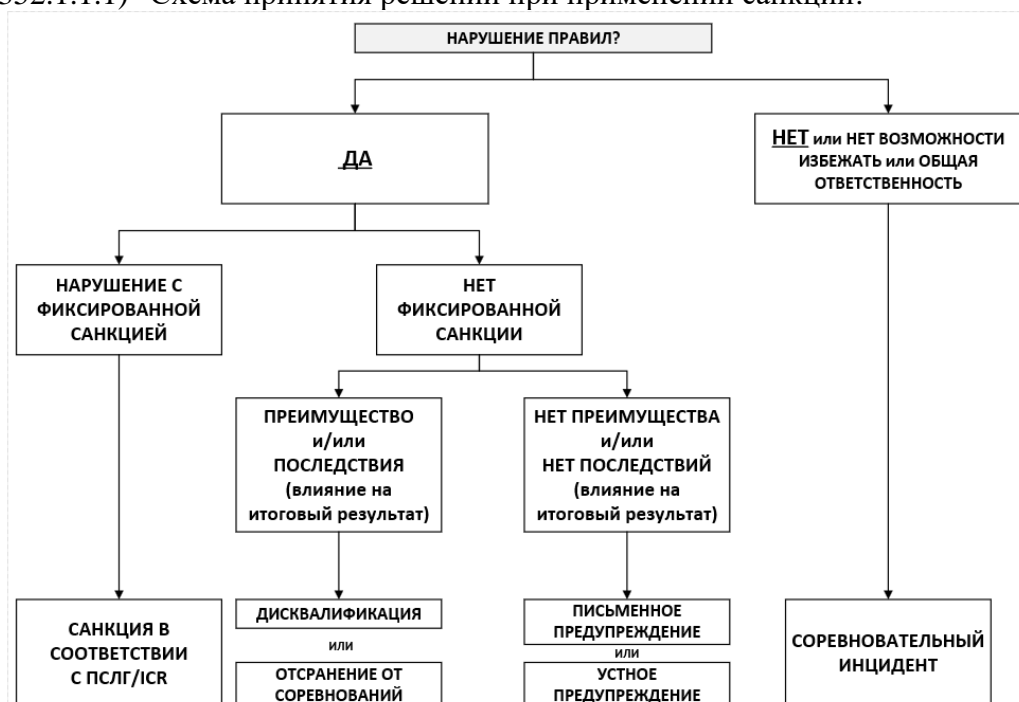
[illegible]532.1.1.1) Схема принятия решений при применении санкции:

НАРУШЕНИЕ ПРАВИЛ?

ДА

НЕТ или НЕТ ВОЗМОЖНОСТИ ИЗБЕЖАТЬ или ОБЩАЯ ОТВЕТСТВЕННОСТЬ

НАРУШЕНИЕ С ФИКСИРОВАННОЙ САНКЦИЕЙ

НЕТ ФИКСИРОВАННОЙ САНКЦИИ

ПРЕИМУЩЕСТВО и/или ПОСЛЕДСТВИЯ (влияние на итоговый результат)

НЕТ ПРЕИМУЩЕСТВА и/или НЕТ ПОСЛЕДСТВИЙ (влияние на итоговый результат)

САНКЦИЯ В СООТВЕТСТВИИ С ПСЛГ/ICR

ДИСКВАЛИФИКАЦИЯ

или

ОТСТРАНЕНИЕ ОТ СОРЕВНОВАНИЙ

ПИСЬМЕННОЕ ПРЕДУПРЕЖДЕНИЕ

или

УСТНОЕ ПРЕДУПРЕЖДЕНИЕ

СОРЕВНОВАТЕЛЬНЫЙ ИНЦИДЕНТ